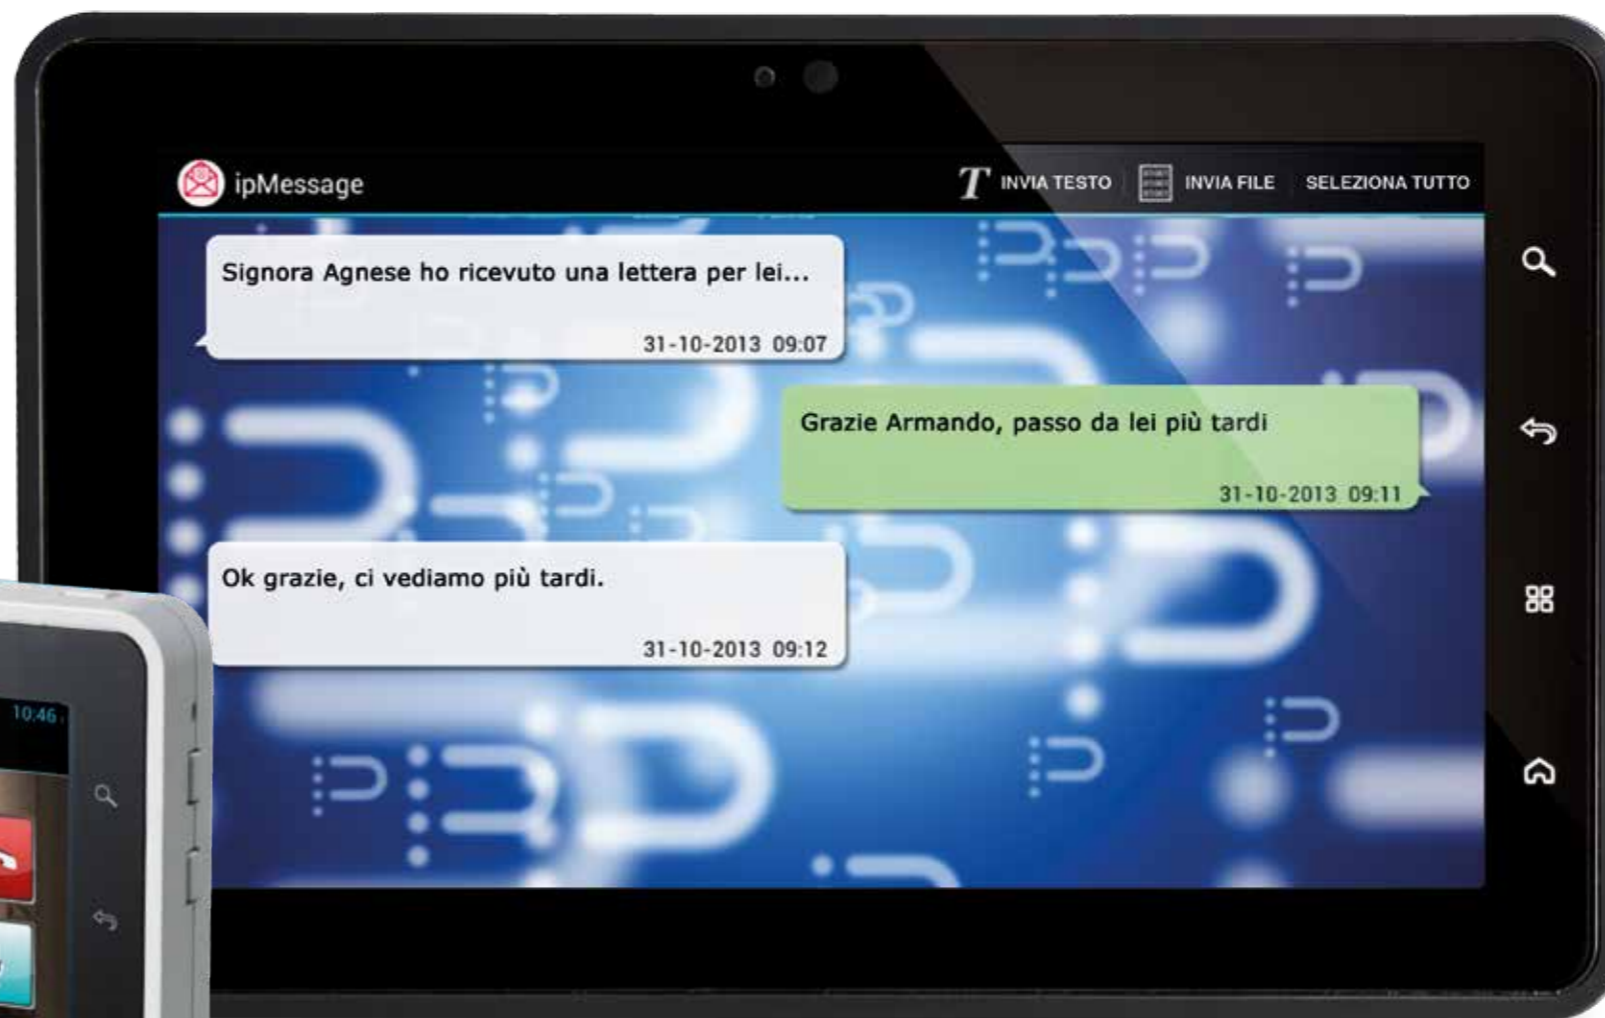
ipMessage

INVIA TESTO INVIA FILE SELEZIONA TUTTO

Signora Agnese ho ricevuto una lettera per lei...

31-10-2013 09:07

Grazie Armando, passo da lei più tardi

31-10-2013 09:11

Ok grazie, ci vediamo più tardi.

31-10-2013 09:12

10:46